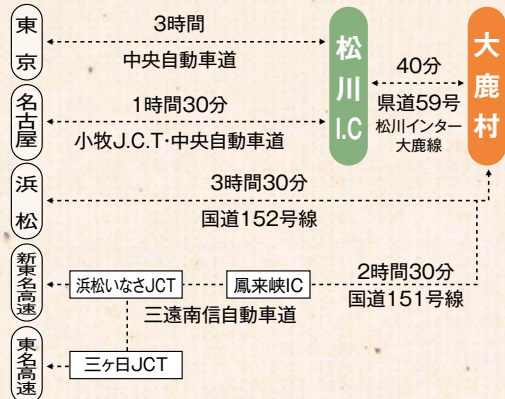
東京
3時間
中央自動車道

名古屋
1時間30分
小牧J.C.T·中央自動車道

松川I.C
40分
県道59号
松川インター大鹿線

大鹿村

浜松
3時間30分
国道152号線

新東名高速
浜松いなさJCT
鳳来峡IC
2時間30分
国道151号線
三遠南信自動車道

東名高速
三ヶ日JCT